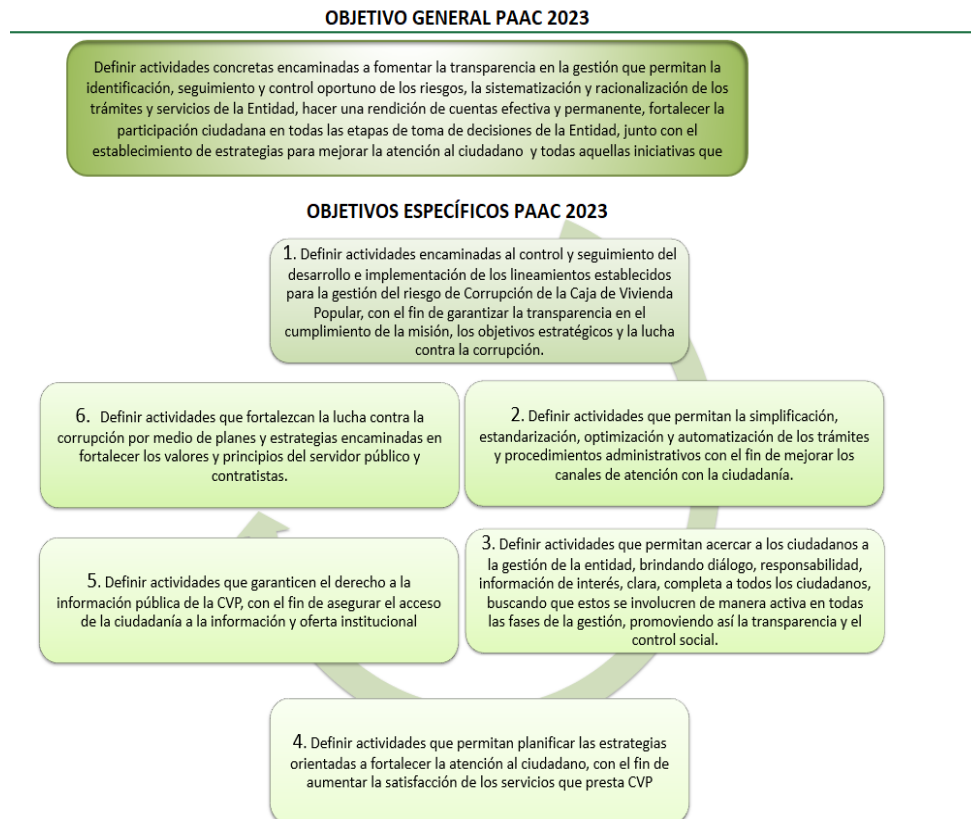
OBJETIVO GENERAL PAAC 2023

Definir actividades concretas encaminadas a fomentar la transparencia en la gestión que permitan la identificación, seguimiento y control oportuno de los riesgos, la sistematización y racionalización de los trámites y servicios de la Entidad, hacer una rendición de cuentas efectiva y permanente, fortalecer la participación ciudadana en todas las etapas de toma de decisiones de la Entidad, junto con el establecimiento de estrategias para mejorar la atención al ciudadano y todas aquellas iniciativas que

OBJETIVOS ESPECÍFICOS PAAC 2023

1. Definir actividades encaminadas al control y seguimiento del desarrollo e implementación de los lineamientos establecidos para la gestión del riesgo de Corrupción de la Caja de Vivienda Popular, con el fin de garantizar la transparencia en el cumplimiento de la misión, los objetivos estratégicos y la lucha contra la corrupción.

2. Definir actividades que permitan la simplificación, estandarización, optimización y automatización de los trámites y procedimientos administrativos con el fin de mejorar los canales de atención con la ciudadanía.

3. Definir actividades que permitan acercar a los ciudadanos a la gestión de la entidad, brindando diálogo, responsabilidad, información de interés, clara, completa a todos los ciudadanos, buscando que estos se involucren de manera activa en todas las fases de la gestión, promoviendo así la transparencia y el control social.

4. Definir actividades que permitan planificar las estrategias orientadas a fortalecer la atención al ciudadano, con el fin de aumentar la satisfacción de los servicios que presta CVP

5. Definir actividades que garanticen el derecho a la información pública de la CVP, con el fin de asegurar el acceso de la ciudadanía a la información y oferta institucional

6. Definir actividades que fortalezcan la lucha contra la corrupción por medio de planes y estrategias encaminadas en fortalecer los valores y principios del servidor público y contratistas.